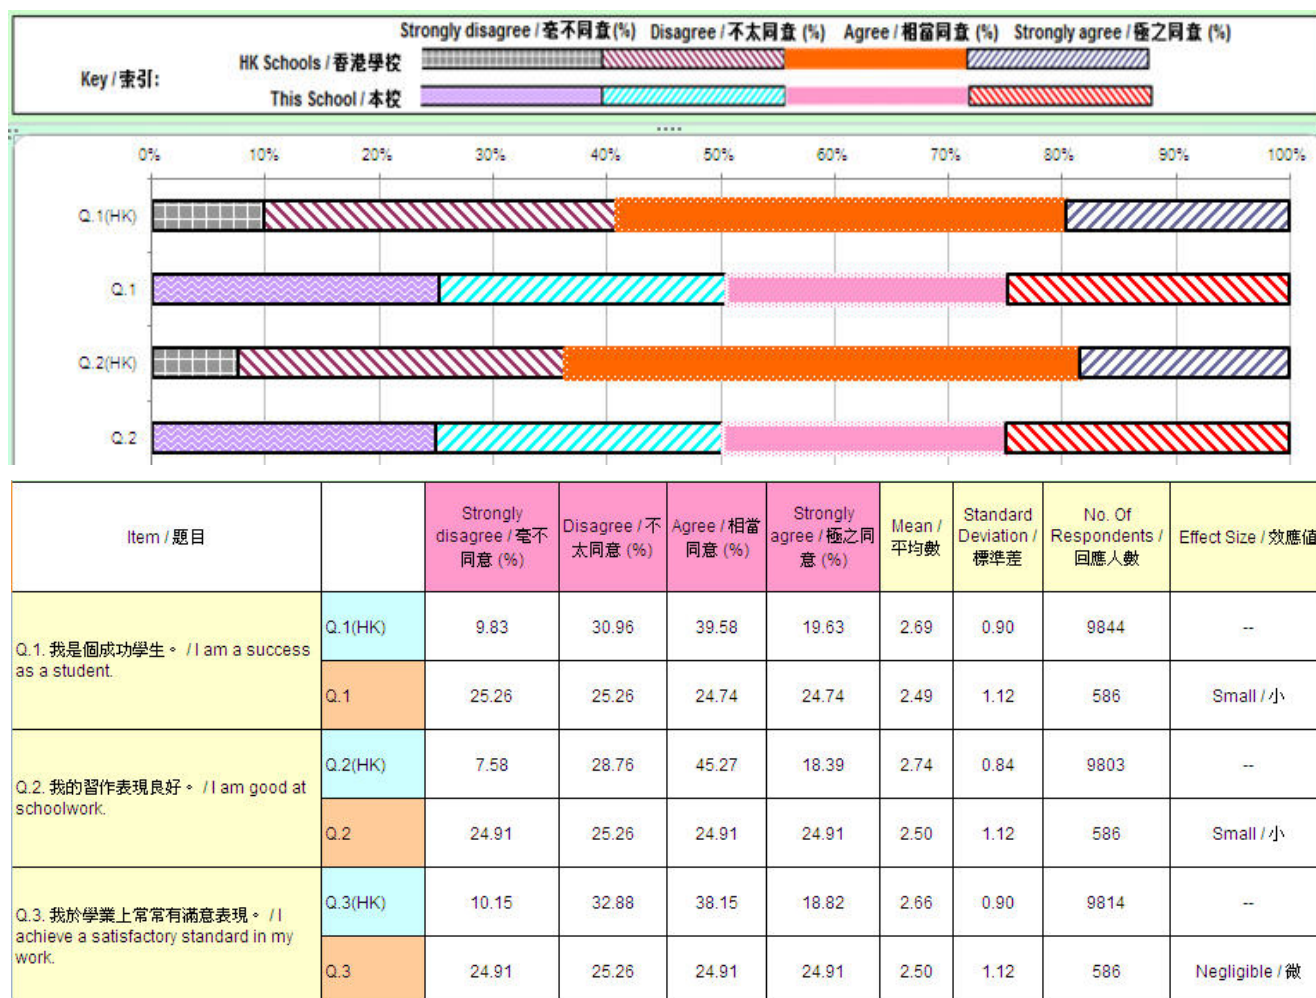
Key / 索引:

Strongly disagree / 毫不同意 (%) Disagree / 不太同意 (%) Agree / 相當同意 (%) Strongly agree / 極之同意 (%)

HK Schools / 香港學校

This School / 本校

0% 10% 20% 30% 40% 50% 60% 70% 80% 90% 100%

Q.1(HK)

Q.1

Q.2(HK)

Q.2

| Item / 題目 | | Strongly disagree / 毫不同意 (%) | Disagree / 不太同意 (%) | Agree / 相當同意 (%) | Strongly agree / 極之同意 (%) | Mean / 平均數 | Standard Deviation / 標準差 | No. Of Respondents / 回應人數 | Effect Size / 效應值 |
|---|---|---|---|---|---|---|---|---|---|
| Q.1. 我是個成功學生。 / I am a success as a student. | Q.1(HK) | 9.83 | 30.96 | 39.58 | 19.63 | 2.69 | 0.90 | 9844 | -- |
| | Q.1 | 25.26 | 25.26 | 24.74 | 24.74 | 2.49 | 1.12 | 586 | Small / 小 |
| Q.2. 我的習作表現良好。 / I am good at schoolwork. | Q.2(HK) | 7.58 | 28.76 | 45.27 | 18.39 | 2.74 | 0.84 | 9803 | -- |
| | Q.2 | 24.91 | 25.26 | 24.91 | 24.91 | 2.50 | 1.12 | 586 | Small / 小 |
| Q.3. 我於學業上常常有滿意表現。 / I achieve a satisfactory standard in my work. | Q.3(HK) | 10.15 | 32.88 | 38.15 | 18.82 | 2.66 | 0.90 | 9814 | -- |
| | Q.3 | 24.91 | 25.26 | 24.91 | 24.91 | 2.50 | 1.12 | 586 | Negligible / 微 |